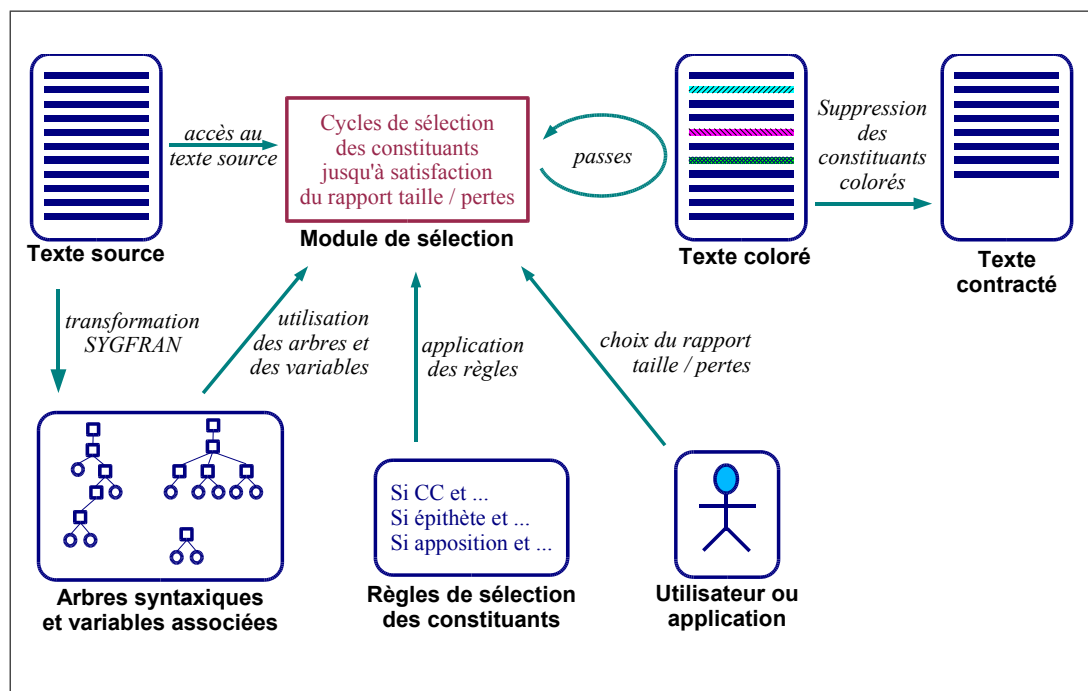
Texte source

accès au texte source

Cycles de sélection des constituants jusqu'à satisfaction du rapport taille / pertes

Module de sélection

passes

Texte coloré

Suppression des constituants colorés

Texte contracté

transformation SYGFRAN

utilisation des arbres et des variables

application des règles

choix du rapport taille / pertes

Arbres syntaxiques et variables associées

Si CC et ...
Si épithète et ...
Si apposition et ...

Règles de sélection des constituants

Utilisateur ou application